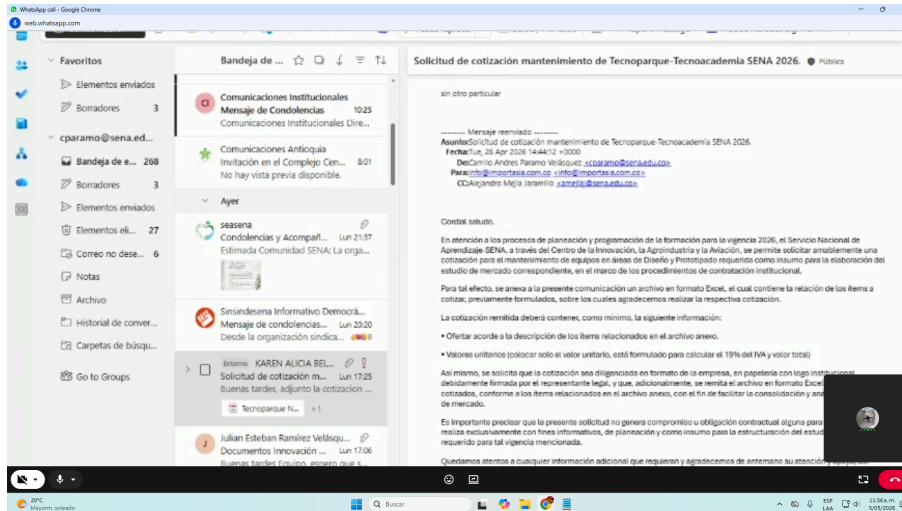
WhatsApp call - Google Chrome
web.whatsapp.com

Favoritos
Elementos enviados
Borradores 3
cparamo@sena.ed...
Bandeja de e... 268
Borradores 3
Elementos enviados
Elementos eli... 27
Correo no dese... 6
Notas
Archivo
Historial de conver...
Carpetas de búsqu...
Go to Groups

Bandeja de ...

CI Comunicaciones Institucionales
Mensaje de Condolencias 10:25
Comunicaciones Institucionales Dire...

Comunicaciones Antioquia
Invitación en el Complejo Cen... 8:01
No hay vista previa disponible.

Ayer

seasena
Condolencias y Acompañ... Lun 21:37
Estimada Comunidad SENA: La orga...

Sinsindesena Informativo Democrá...
Mensaje de condolencias... Lun 20:20
Desde la organización sindica...

Externo KAREN ALICIA BEL...
Solicitud de cotización m... Lun 17:25
Buenas tardes, adjunto la cotizacion ...
Tecnoparque N... +1

J Julian Esteban Ramírez Velásqu...
Documentos Innovación ... Lun 17:06
Buenas tardes Equipo, espero que s...

Solicitud de cotización mantenimiento de Tecnoparque-Tecnoacademia SENA 2026. Pública

sin otro particular

-------- Mensaje reenviado --------
Asunto: Solicitud de cotización mantenimiento de Tecnoparque-Tecnoacademia SENA 2026.
Fecha: Tue, 28 Apr 2026 14:44:12 +0000
De: Camilo Andres Paramo Velásquez <cparamo@sena.edu.co>
Para: info@importasia.com.co <info@importasia.com.co>
CC: Alejandro Mejia Jaramillo <amejia@sena.edu.co>

Cordial saludo.

En atención a los procesos de planeación y programación de la formación para la vigencia 2026, el Servicio Nacional de Aprendizaje-SENA, a través del Centro de la Innovación, la Agroindustria y la Aviación, se permite solicitar amablemente una cotización para el mantenimiento de equipos en áreas de Diseño y Prototipado requerida como insumo para la elaboración del estudio de mercado correspondiente, en el marco de los procedimientos de contratación institucional.

Para tal efecto, se anexa a la presente comunicación un archivo en formato Excel, el cual contiene la relación de los ítems a cotizar, previamente formulados, sobre los cuales agradecemos realizar la respectiva cotización.

La cotización remitida deberá contener, como mínimo, la siguiente información:

• Ofertar acorde a la descripción de los ítems relacionados en el archivo anexo.

• Valores unitarios (colocar solo el valor unitario, está formulado para calcular el 19% del IVA y valor total)

Así mismo, se solicita que la cotización sea diligenciada en formato de la empresa, en papelería con logo institucional, debidamente firmada por el representante legal, y que, adicionalmente, se remita el archivo en formato Excel cotizados, conforme a los ítems relacionados en el archivo anexo, con el fin de facilitar la consolidación y ana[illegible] de mercado.

Es importante precisar que la presente solicitud no genera compromiso u obligación contractual alguna para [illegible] realiza exclusivamente con fines informativos, de planeación y como insumo para la estructuración del estud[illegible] requerido para tal vigencia mencionada.

Quedamos atentos a cualquier información adicional que requieran y agradecemos de antemano su atención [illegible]

20°C
Mayorm. soleado
Buscar
ESP LAA
11:06 a. m.
5/05/2026